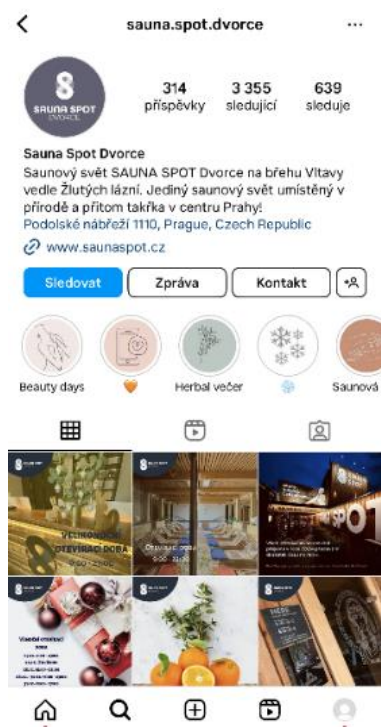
sauna.spot.dvorce

SAUNA SPOT DVORCE

314 příspěvky
3 355 sledující
639 sleduje

Sauna Spot Dvorce
Saunový svět SAUNA SPOT Dvorce na břehu Vltavy vedle Žlutých lázní. Jediný saunový svět umístěný v přírodě a přitom takřka v centru Prahy!
Podolské nábřeží 1110, Prague, Czech Republic
www.saunaspot.cz

Sledovat
Zpráva
Kontakt

Beauty days
🧡
Herbal večer
❄️
Saunová

VELIKONOČNÍ OTEVÍRACÍ DOBA
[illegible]
SPOT
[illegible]
Vánoční otevírací doba
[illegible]
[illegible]